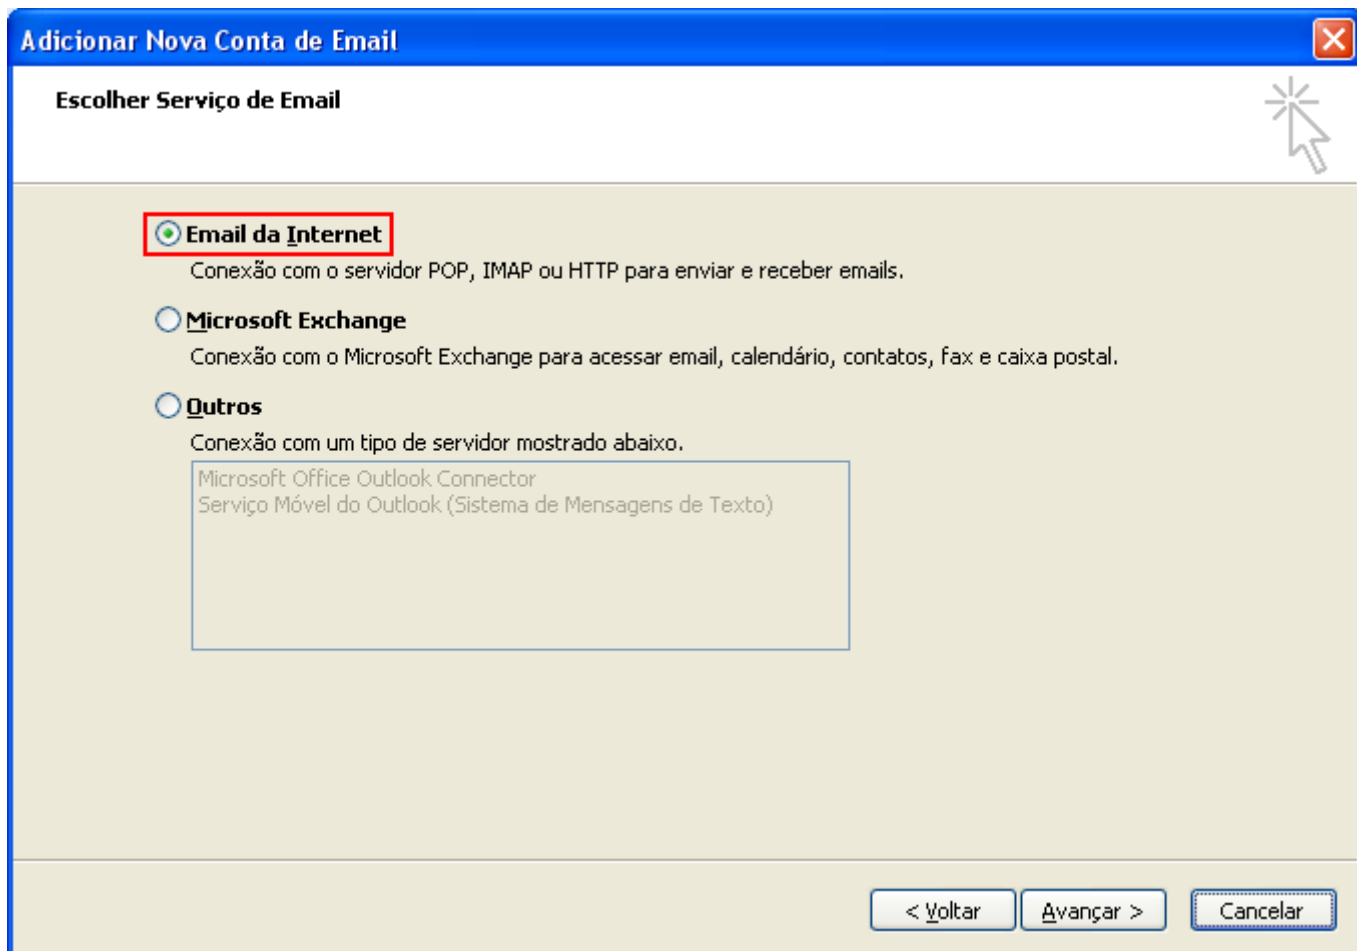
Adicionar Nova Conta de Email

Escolher Serviço de Email

Email da Internet
Conexão com o servidor POP, IMAP ou HTTP para enviar e receber emails.

Microsoft Exchange
Conexão com o Microsoft Exchange para acessar email, calendário, contatos, fax e caixa postal.

Outros
Conexão com um tipo de servidor mostrado abaixo.

Microsoft Office Outlook Connector
Serviço Móvel do Outlook (Sistema de Mensagens de Texto)

< Voltar | Avançar > | Cancelar